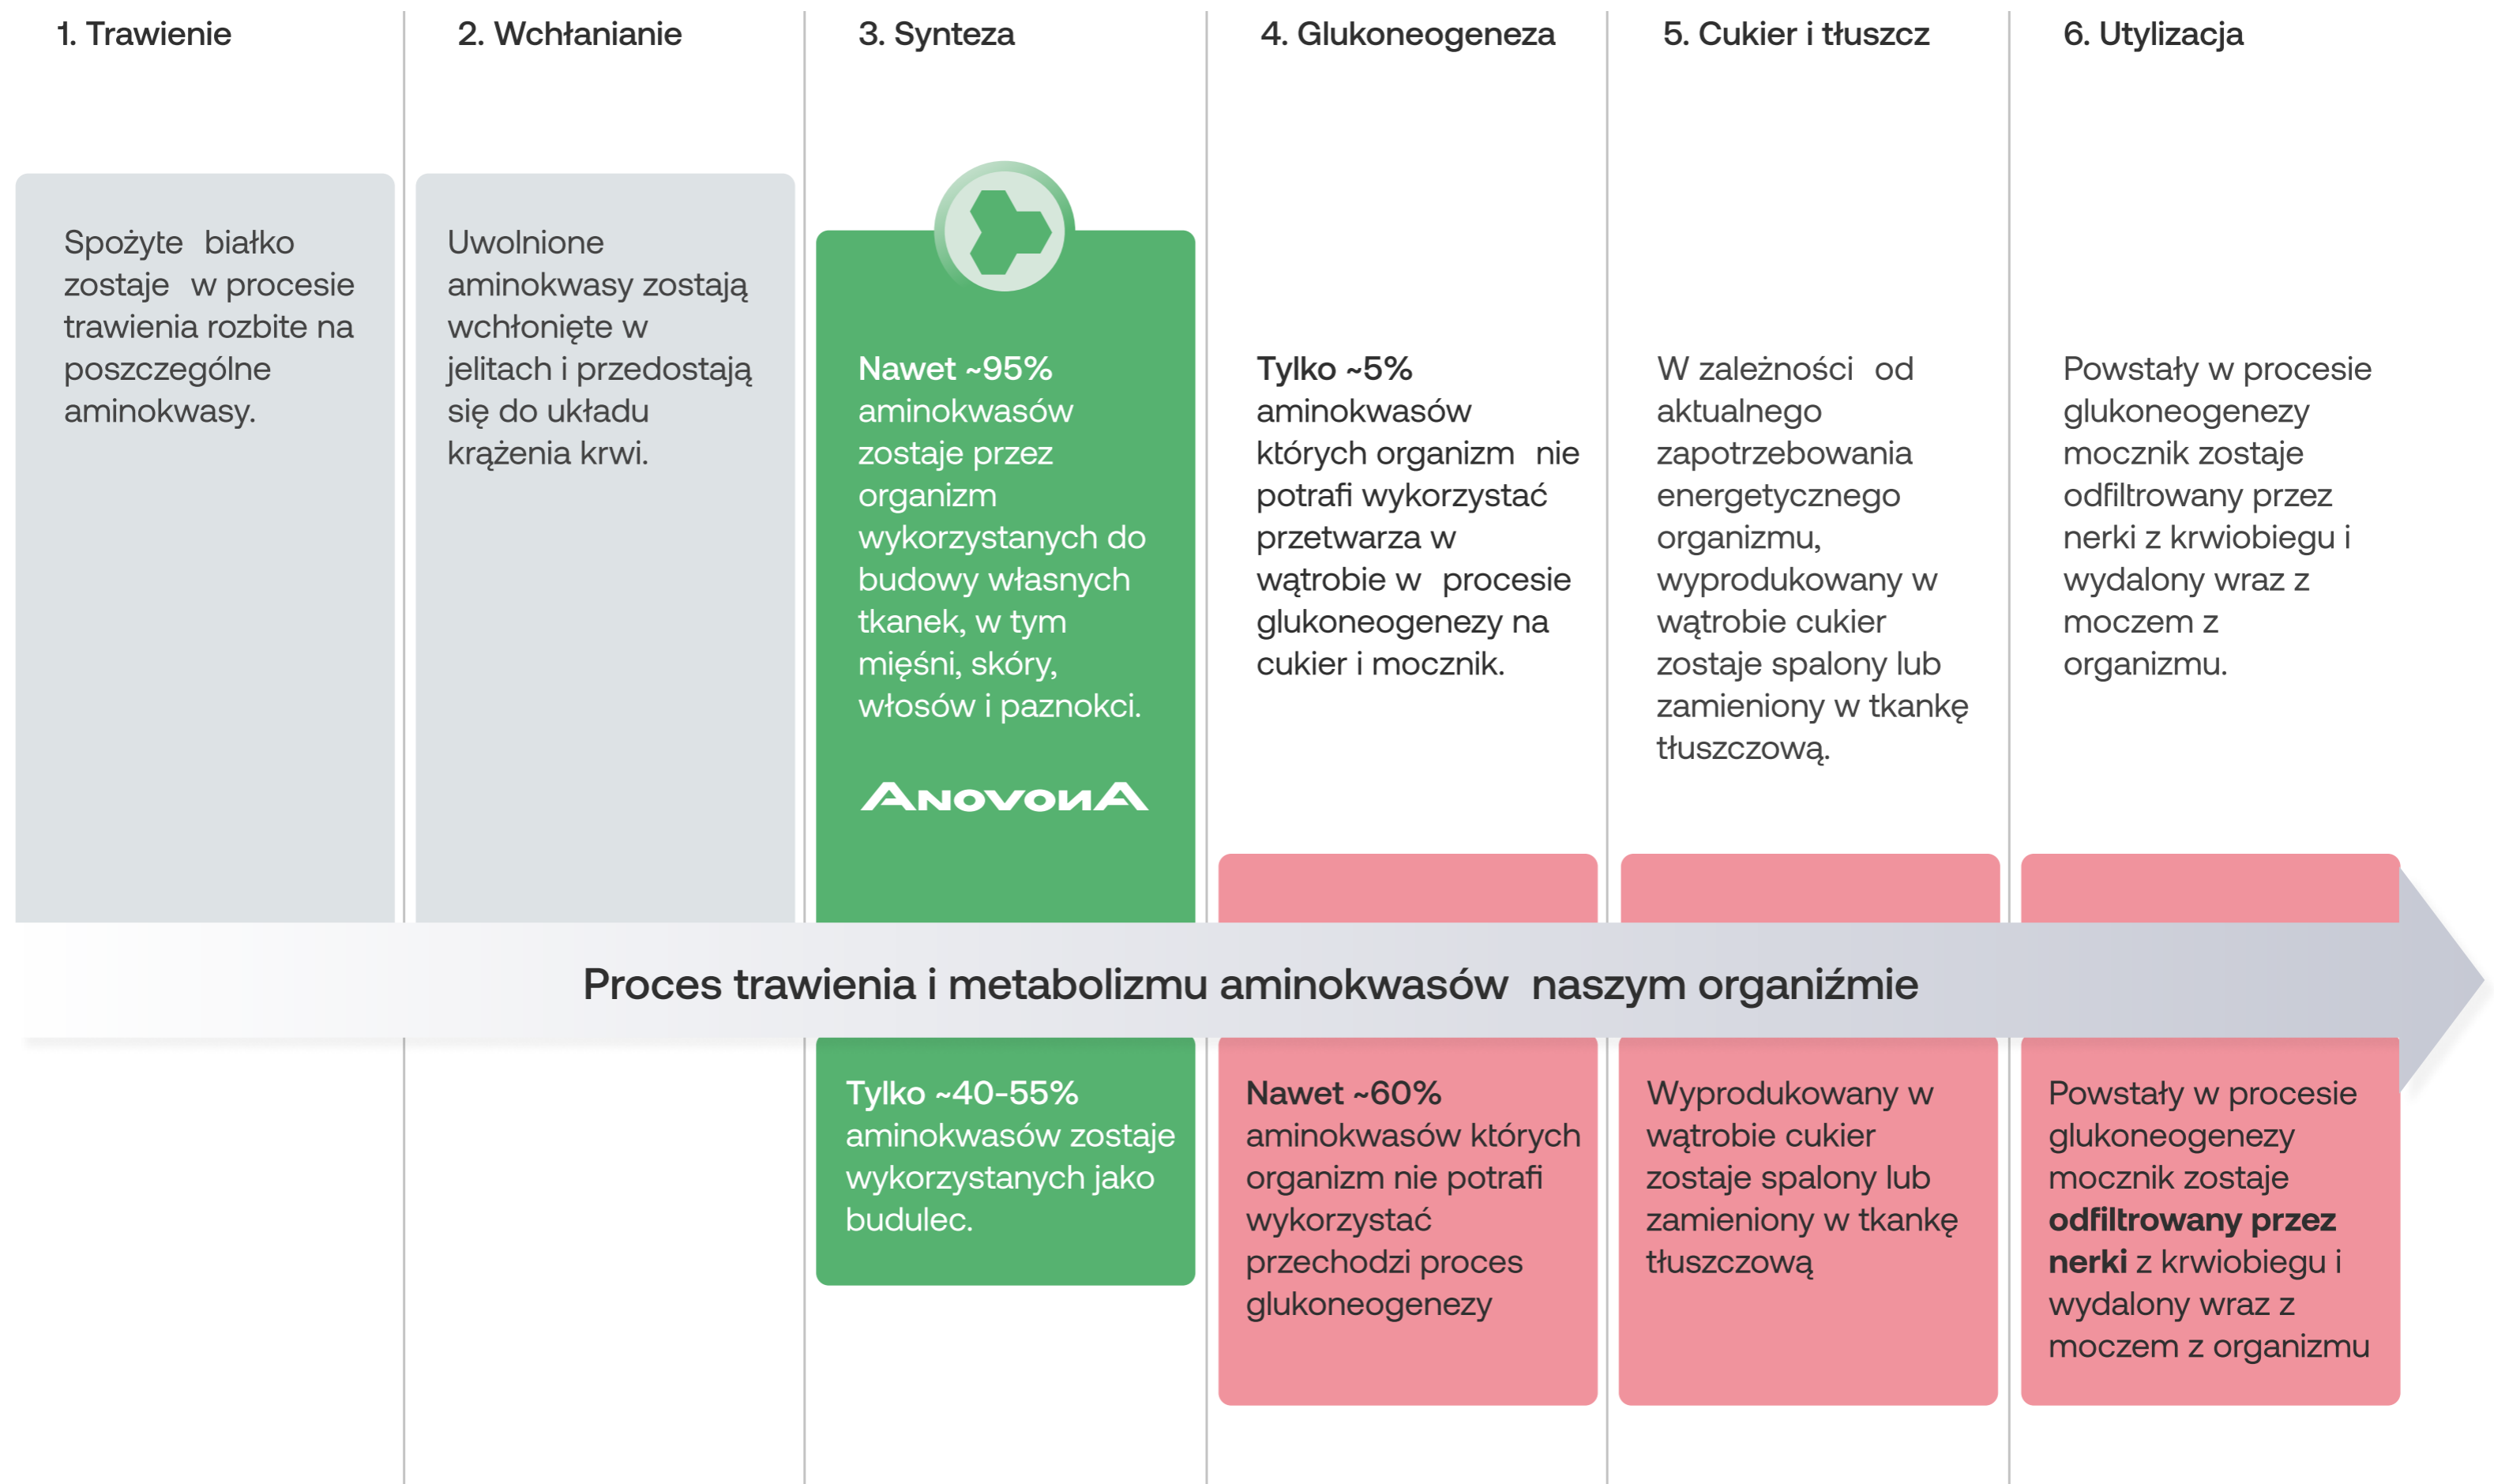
1. Trawienie

2. Wchłanianie

3. Synteza

4. Glukoneogeneza

5. Cukier i tłuszcz

6. Utylizacja

Spożyte białko zostaje w procesie trawienia rozbite na poszczególne aminokwasy.

Uwolnione aminokwasy zostają wchłonięte w jelitach i przedostają się do układu krążenia krwi.

Nawet ~95% aminokwasów zostaje przez organizm wykorzystanych do budowy własnych tkanek, w tym mięśni, skóry, włosów i paznokci.

ANOVONA

Tylko ~5% aminokwasów których organizm nie potrafi wykorzystać przetwarza w wątrobie w procesie glukoneogenezy na cukier i mocznik.

W zależności od aktualnego zapotrzebowania energetycznego organizmu, wyprodukowany w wątrobie cukier zostaje spalony lub zamieniony w tkankę tłuszczową.

Powstały w procesie glukoneogenezy mocznik zostaje odfiltrowany przez nerki z krwiobiegu i wydalony wraz z moczem z organizmu.

Proces trawienia i metabolizmu aminokwasów naszym organiźmie

Tylko ~40-55% aminokwasów zostaje wykorzystanych jako budulec.

Nawet ~60% aminokwasów których organizm nie potrafi wykorzystać przechodzi proces glukoneogenezy

Wyprodukowany w wątrobie cukier zostaje spalony lub zamieniony w tkankę tłuszczową

Powstały w procesie glukoneogenezy mocznik zostaje **odfiltrowany przez nerki** z krwiobiegu i wydalony wraz z moczem z organizmu